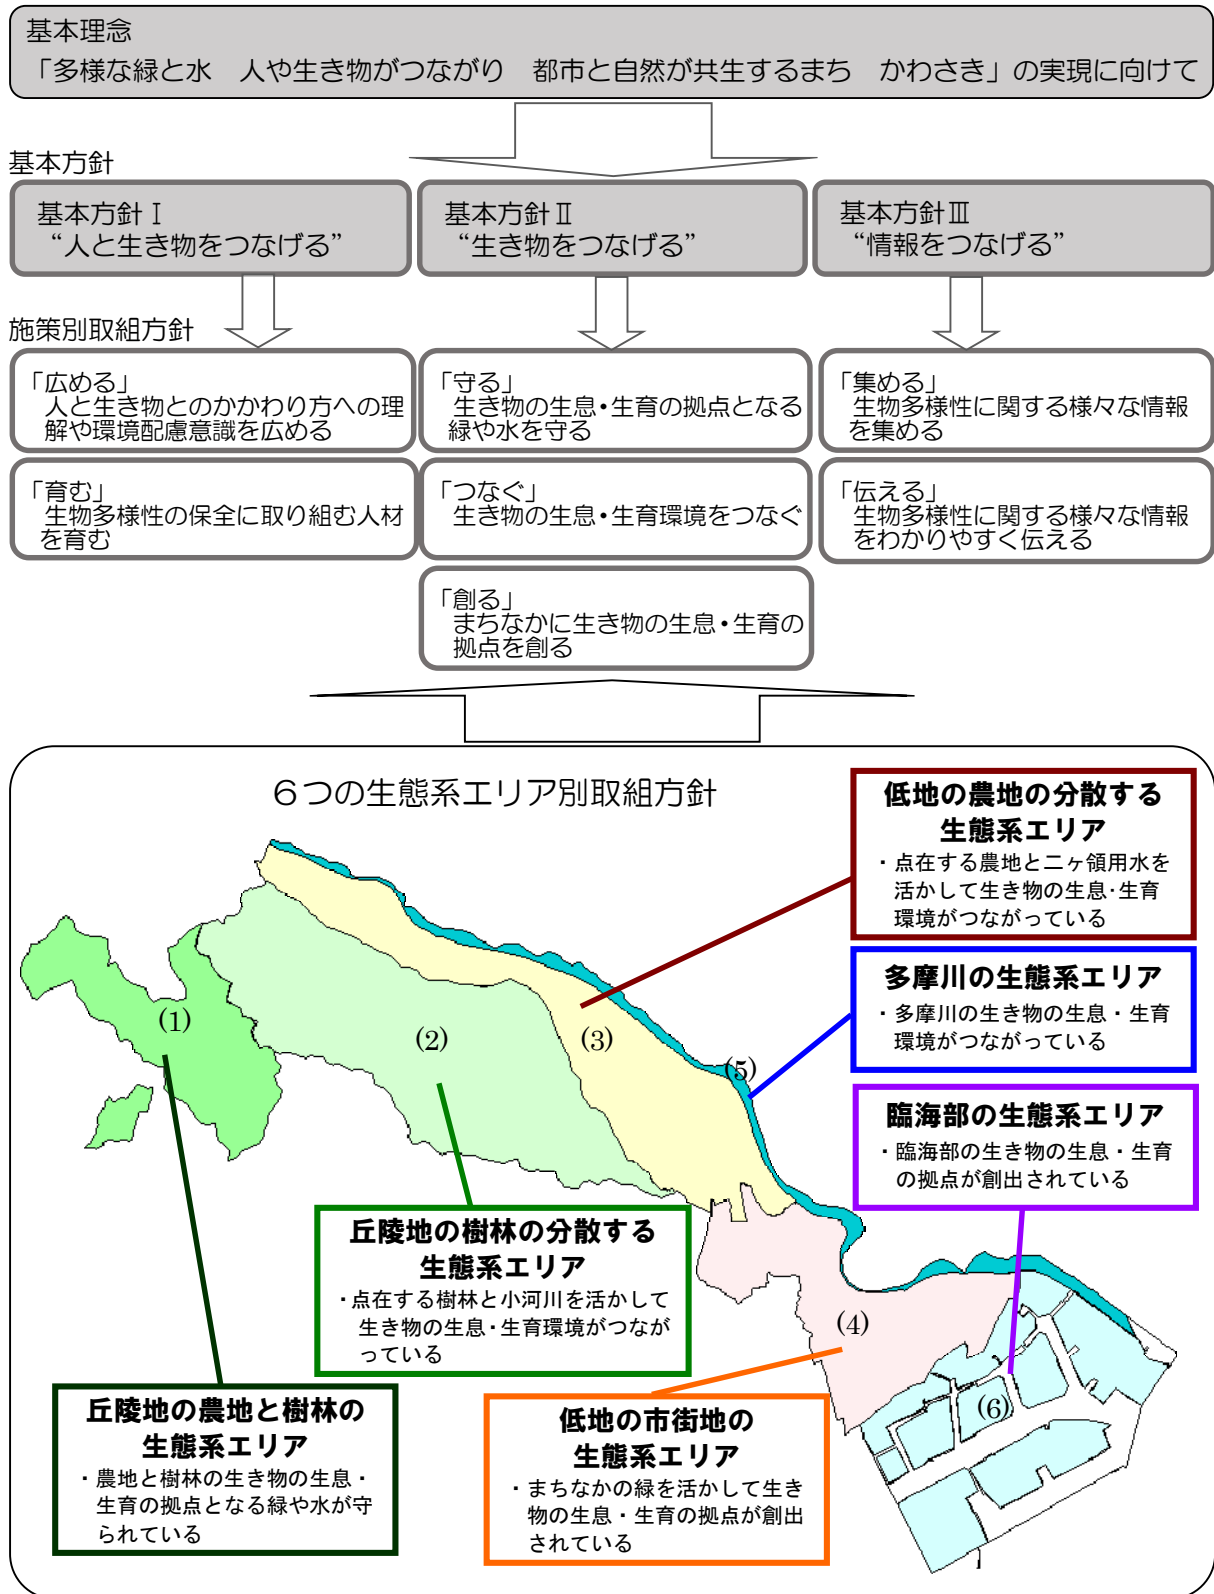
基本理念
「多様な緑と水　人や生き物がつながり　都市と自然が共生するまち　かわさき」の実現に向けて

基本方針

基本方針Ⅰ
“人と生き物をつなげる”

基本方針Ⅱ
“生き物をつなげる”

基本方針Ⅲ
“情報をつなげる”

施策別取組方針

「広める」
人と生き物とのかかわり方への理解や環境配慮意識を広める

「守る」
生き物の生息・生育の拠点となる緑や水を守る

「集める」
生物多様性に関する様々な情報を集める

「育む」
生物多様性の保全に取り組む人材を育む

「つなぐ」
生き物の生息・生育環境をつなぐ

「伝える」
生物多様性に関する様々な情報をわかりやすく伝える

「創る」
まちなかに生き物の生息・生育の拠点を創る

６つの生態系エリア別取組方針

低地の農地の分散する生態系エリア
・点在する農地と二ヶ領用水を活かして生き物の生息･生育環境がつながっている

多摩川の生態系エリア
・多摩川の生き物の生息・生育環境がつながっている

臨海部の生態系エリア
・臨海部の生き物の生息・生育の拠点が創出されている

(1)

(2)

(3)

(5)

(4)

(6)

丘陵地の樹林の分散する生態系エリア
・点在する樹林と小河川を活かして生き物の生息･生育環境がつながっている

丘陵地の農地と樹林の生態系エリア
・農地と樹林の生き物の生息・生育の拠点となる緑や水が守られている

低地の市街地の生態系エリア
・まちなかの緑を活かして生き物の生息・生育の拠点が創出されている